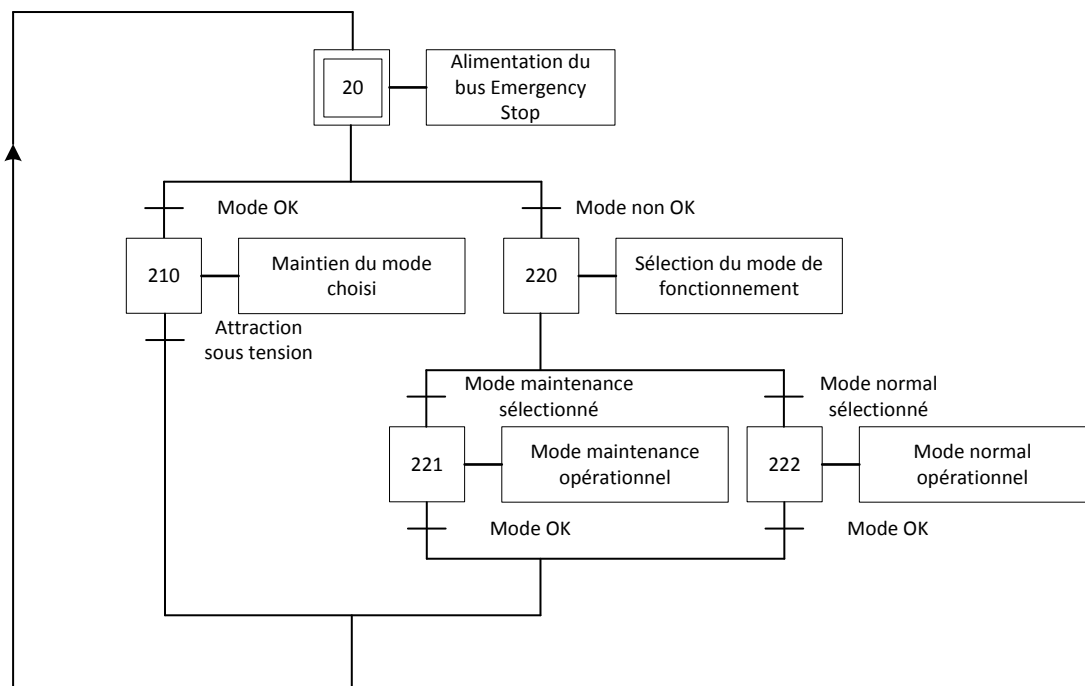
20

Alimentation du bus Emergency Stop

Mode OK

Mode non OK

210

Maintien du mode choisi

220

Sélection du mode de fonctionnement

Attraction sous tension

Mode maintenance sélectionné

Mode normal sélectionné

221

Mode maintenance opérationnel

222

Mode normal opérationnel

Mode OK

Mode OK